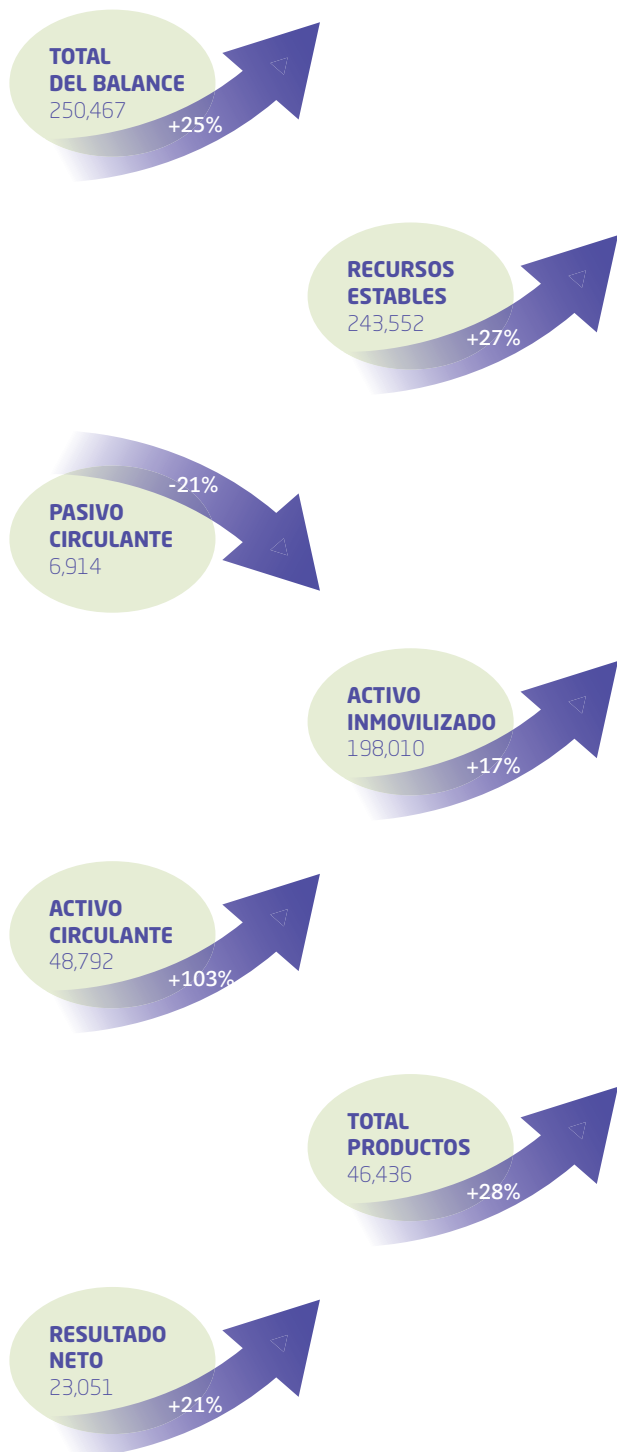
TOTAL DEL BALANCE
250,467
+25%

RECURSOS ESTABLES
243,552
+27%

-21%
PASIVO CIRCULANTE
6,914

ACTIVO INMOVILIZADO
198,010
+17%

ACTIVO CIRCULANTE
48,792
+103%

TOTAL PRODUCTOS
46,436
+28%

RESULTADO NETO
23,051
+21%